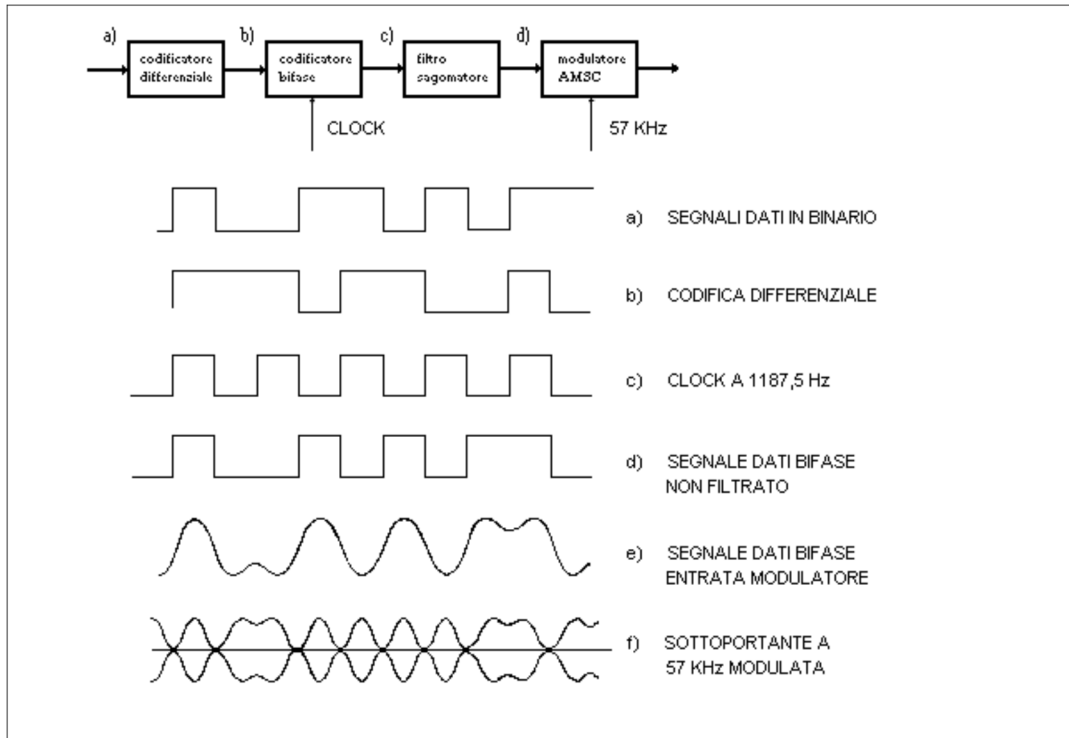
a) codificatore differenziale b) codificatore bifase c) filtro sagomatore d) modulatore AMSC

CLOCK

57 KHz

a) SEGNALI DATI IN BINARIO

b) CODIFICA DIFFERENZIALE

c) CLOCK A 1187,5 Hz

d) SEGNALE DATI BIFASE NON FILTRATO

e) SEGNALE DATI BIFASE ENTRATA MODULATORE

f) SOTTOPORTANTE A 57 KHz MODULATA